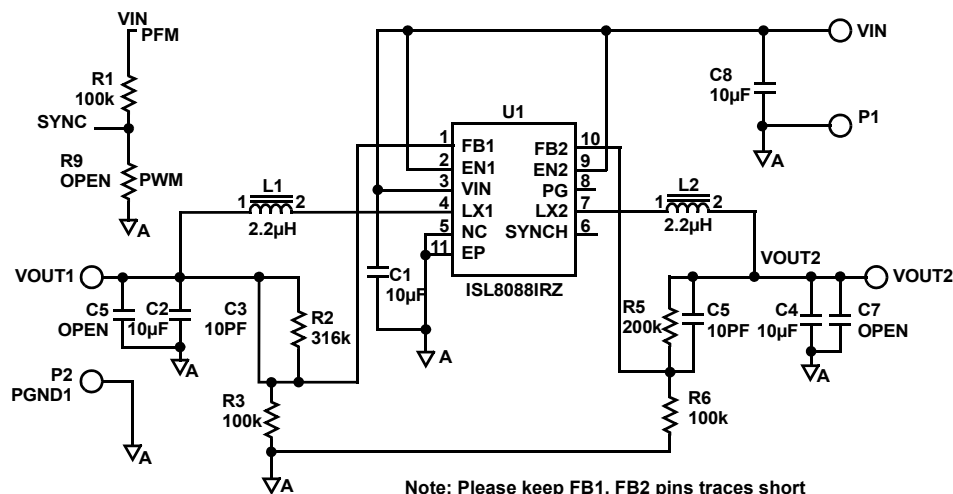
VIN
PFM
R1
100k
SYNC
R9
OPEN
PWM
A
U1
1 FB1
2 EN1
3 VIN
4 LX1
5 NC
11 EP
FB2 10
EN2 9
PG 8
LX2 7
SYNCH 6
ISL8088IRZ
VIN
C8
10µF
P1
A
L1
1 2
2.2µH
L2
1 2
2.2µH
VOUT1
C5
OPEN
C2
10µF
A
C3
10PF
R2
316k
C1
10µF
A
R5
200k
C5
10PF
VOUT2
VOUT2
C4
10µF
C7
OPEN
A
P2
PGND1
A
R3
100k
R6
100k
A
Note: Please keep FB1, FB2 pins traces short